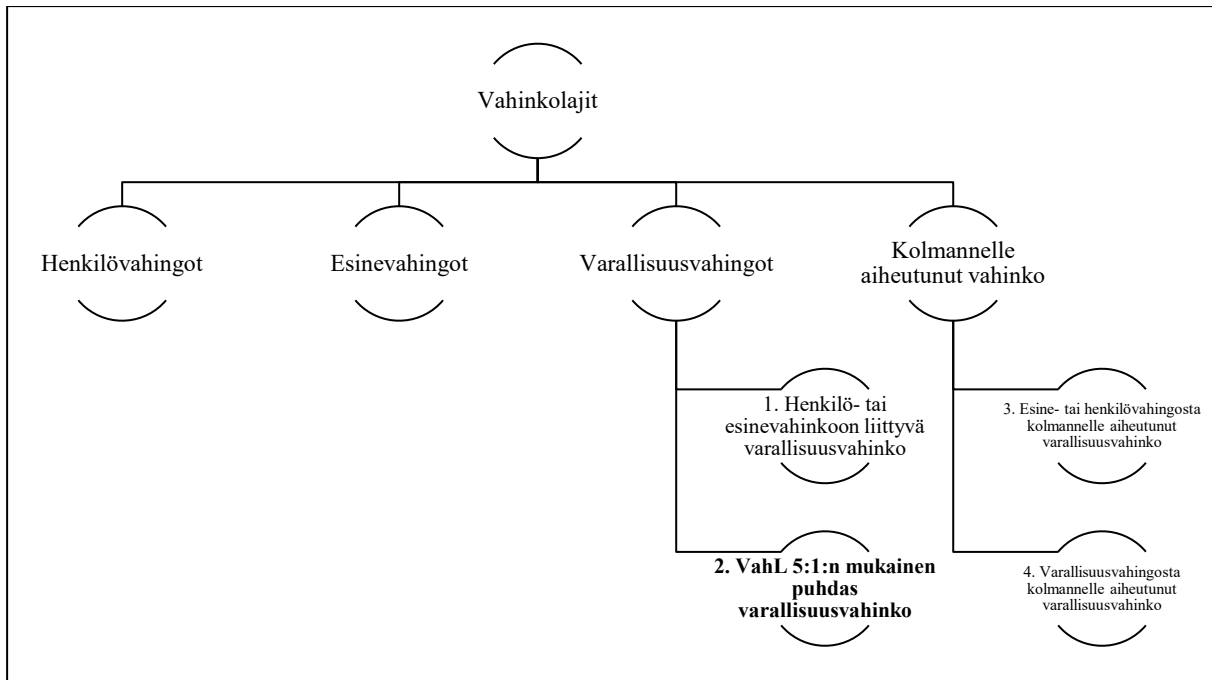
Vahinkolajit

Henkilövahingot

Esinevahingot

Varallisuusvahingot

Kolmannelle aiheutunut vahinko

1. Henkilö- tai esinevahinkoon liittyvä varallisuusvahinko

2. VahL 5:1:n mukainen puhdas varallisuusvahinko

3. Esine- tai henkilövahingosta kolmannelle aiheutunut varallisuusvahinko

4. Varallisuusvahingosta kolmannelle aiheutunut varallisuusvahinko